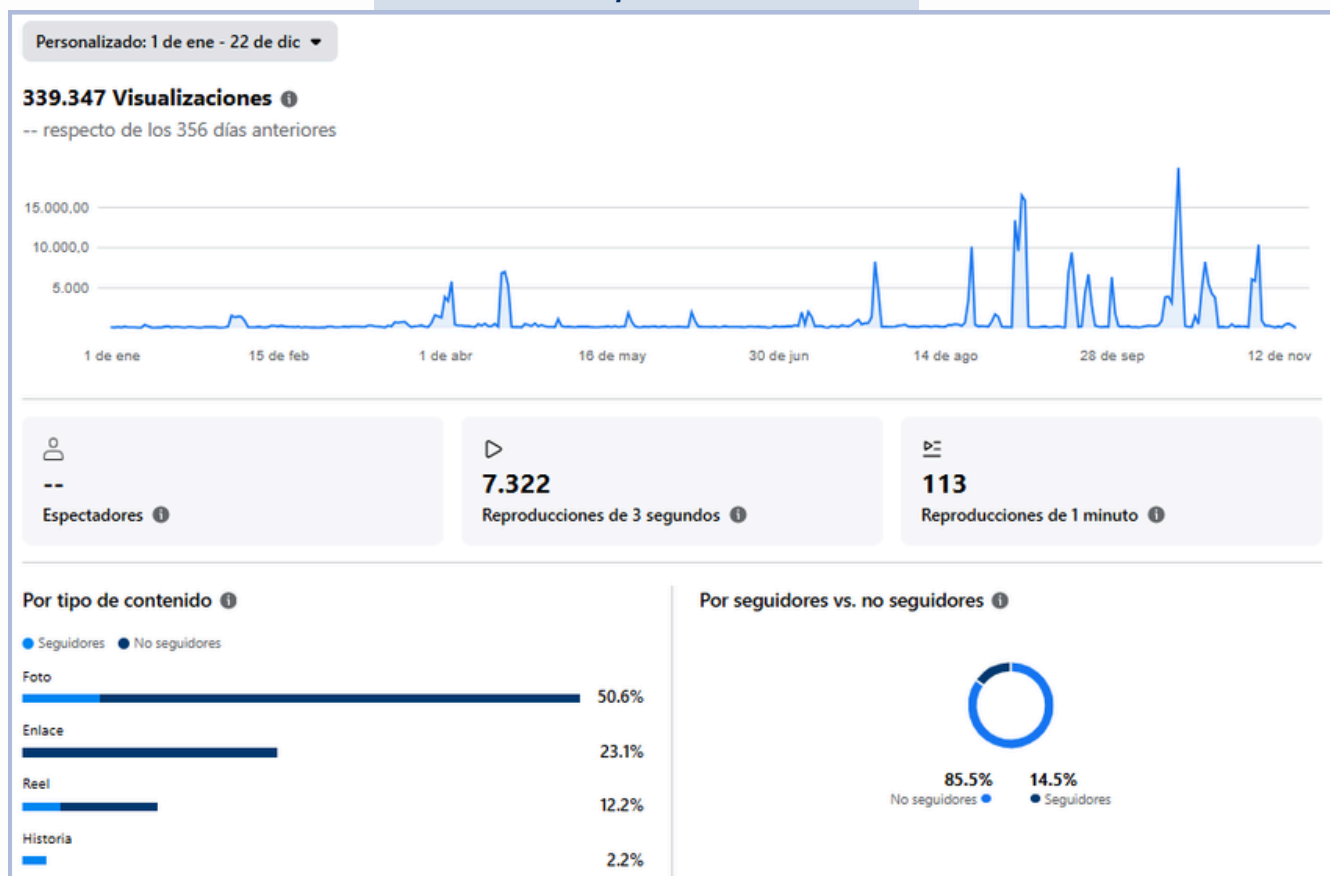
Personalizado: 1 de ene - 22 de dic

339.347 Visualizaciones

-- respecto de los 356 días anteriores

15.000,00
10.000,0
5.000

1 de ene 15 de feb 1 de abr 16 de may 30 de jun 14 de ago 28 de sep 12 de nov

--
Espectadores

7.322
Reproducciones de 3 segundos

113
Reproducciones de 1 minuto

Por tipo de contenido

Seguidores No seguidores

Foto
50.6%

Enlace
23.1%

Reel
12.2%

Historia
2.2%

Por seguidores vs. no seguidores

85.5%
No seguidores

14.5%
Seguidores